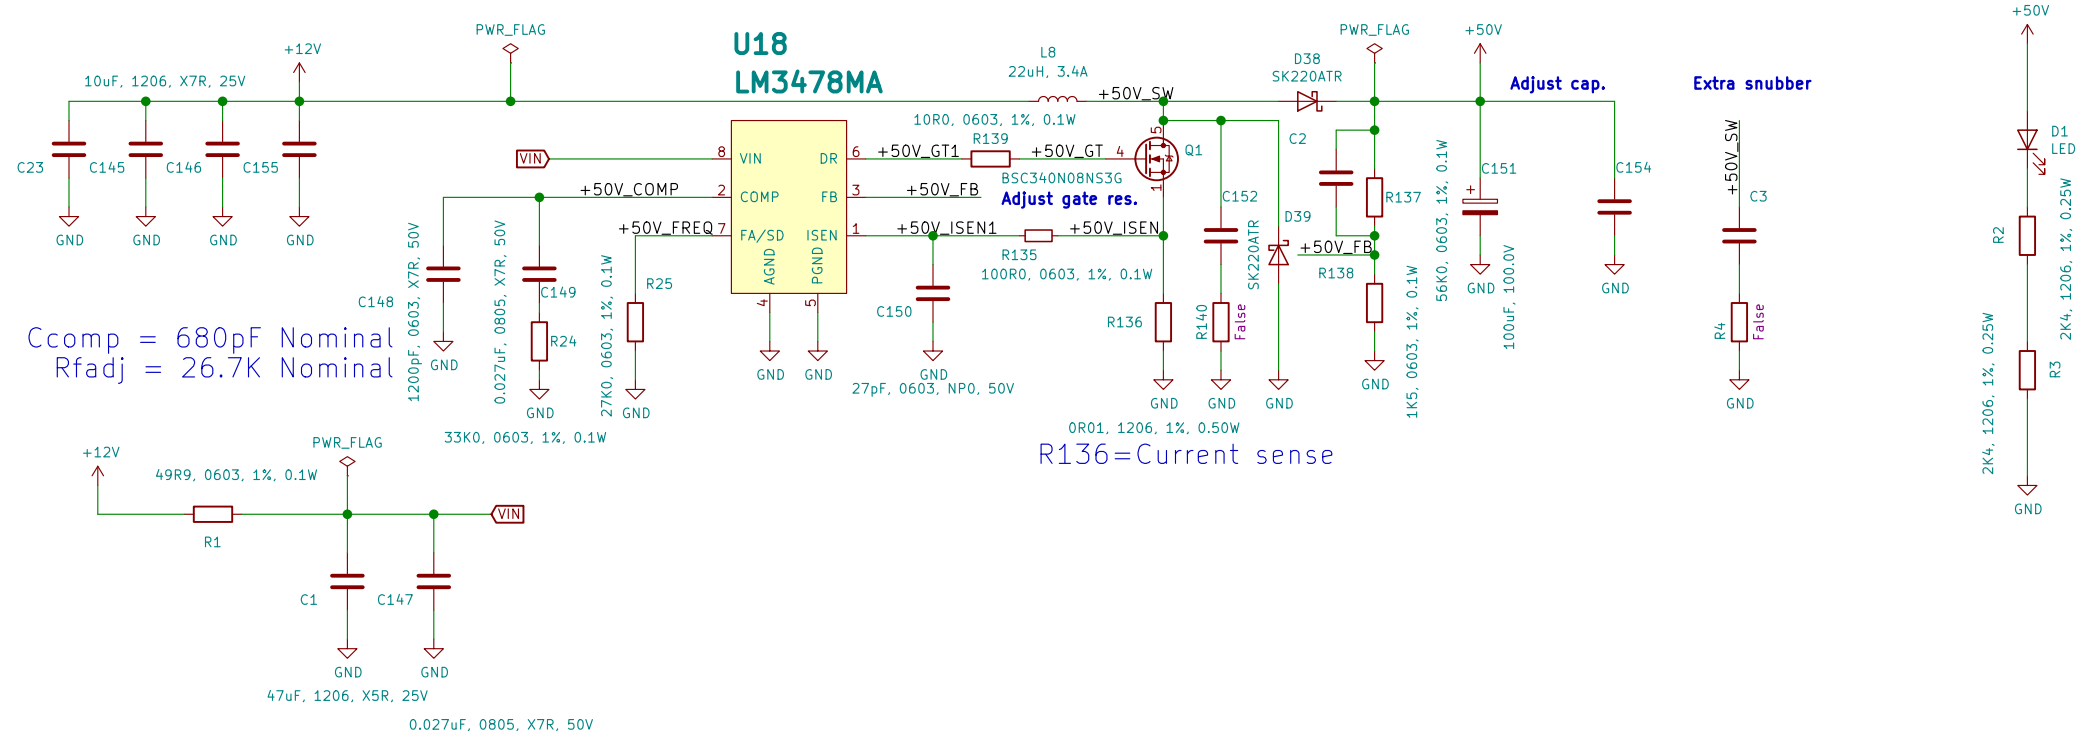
U18
LM3478MA

PWR_FLAG
+12V
10uF, 1206, X7R, 25V
C23 C145 C146 C155
GND GND GND GND

L8
22uH, 3.4A
+50V_SW
D38
SK220ATR
PWR_FLAG
+50V
Adjust cap.
Extra snubber
+50V
D1
LED

10R0, 0603, 1%, 0.1W
R139
VIN
8 VIN
DR 6
+50V_GT1
+50V_GT
4
Q1
BSC340N08NS3G
Adjust gate res.
+50V_COMP
2 COMP
FB 3
+50V_FB
+50V_FREQ
7 FA/SD
ISEN 1
+50V_ISEN1
+50V_ISEN
R135
100R0, 0603, 1%, 0.1W
AGND 4
PGND 5
GND GND
C150
GND
27pF, 0603, NP0, 50V

C2
C152
R137
D39
SK220ATR
+50V_FB
R138
C151
C154
GND
GND
100uF, 100.0V
56K0, 0603, 1%, 0.1W
1K5, 0603, 1%, 0.1W
R136
R140 False
GND GND GND GND
0R01, 1206, 1%, 0.50W
R136=Current sense

+50V_SW
C3
R4 False
GND
R2
2K4, 1206, 1%, 0.25W
R3
2K4, 1206, 1%, 0.25W
GND

C148
1200pF, 0603, X7R, 50V
GND
0.027uF, 0805, X7R, 50V
C149
R24
GND
33K0, 0603, 1%, 0.1W
R25
27K0, 0603, 1%, 0.1W
GND

Ccomp = 680pF Nominal
Rfadj = 26.7K Nominal

+12V
49R9, 0603, 1%, 0.1W
PWR_FLAG
R1
VIN
C1 C147
GND GND
47uF, 1206, X5R, 25V
0.027uF, 0805, X7R, 50V